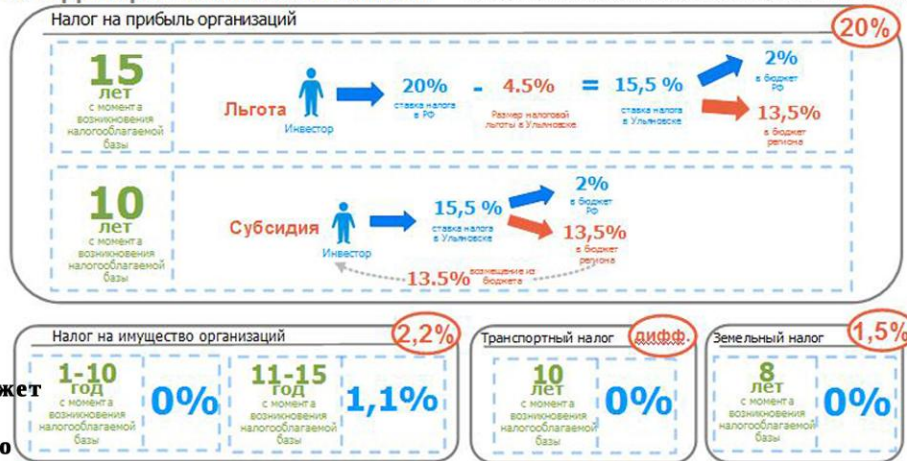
Налог на прибыль организаций

20%

15 лет с момента возникновения налогооблагаемой базы

Льгота

Инвестор

20% ставка налога в РФ

-

4.5% Размер налоговой льготы в Ульяновске

=

15,5 % ставка налога в Ульяновске

2% в бюджет РФ

13,5% в бюджет региона

10 лет с момента возникновения налогооблагаемой базы

Субсидия

Инвестор

15,5 % ставка налога в Ульяновске

2% в бюджет РФ

13,5% в бюджет региона

13.5% возмещение из бюджета

Налог на имущество организаций

2,2%

1-10 год с момента возникновения налогооблагаемой базы

0%

11-15 год с момента возникновения налогооблагаемой базы

1,1%

Транспортный налог

дифф.

10 лет с момента возникновения налогооблагаемой базы

0%

Земельный налог

1,5%

8 лет с момента возникновения налогооблагаемой базы

0%

жет

о